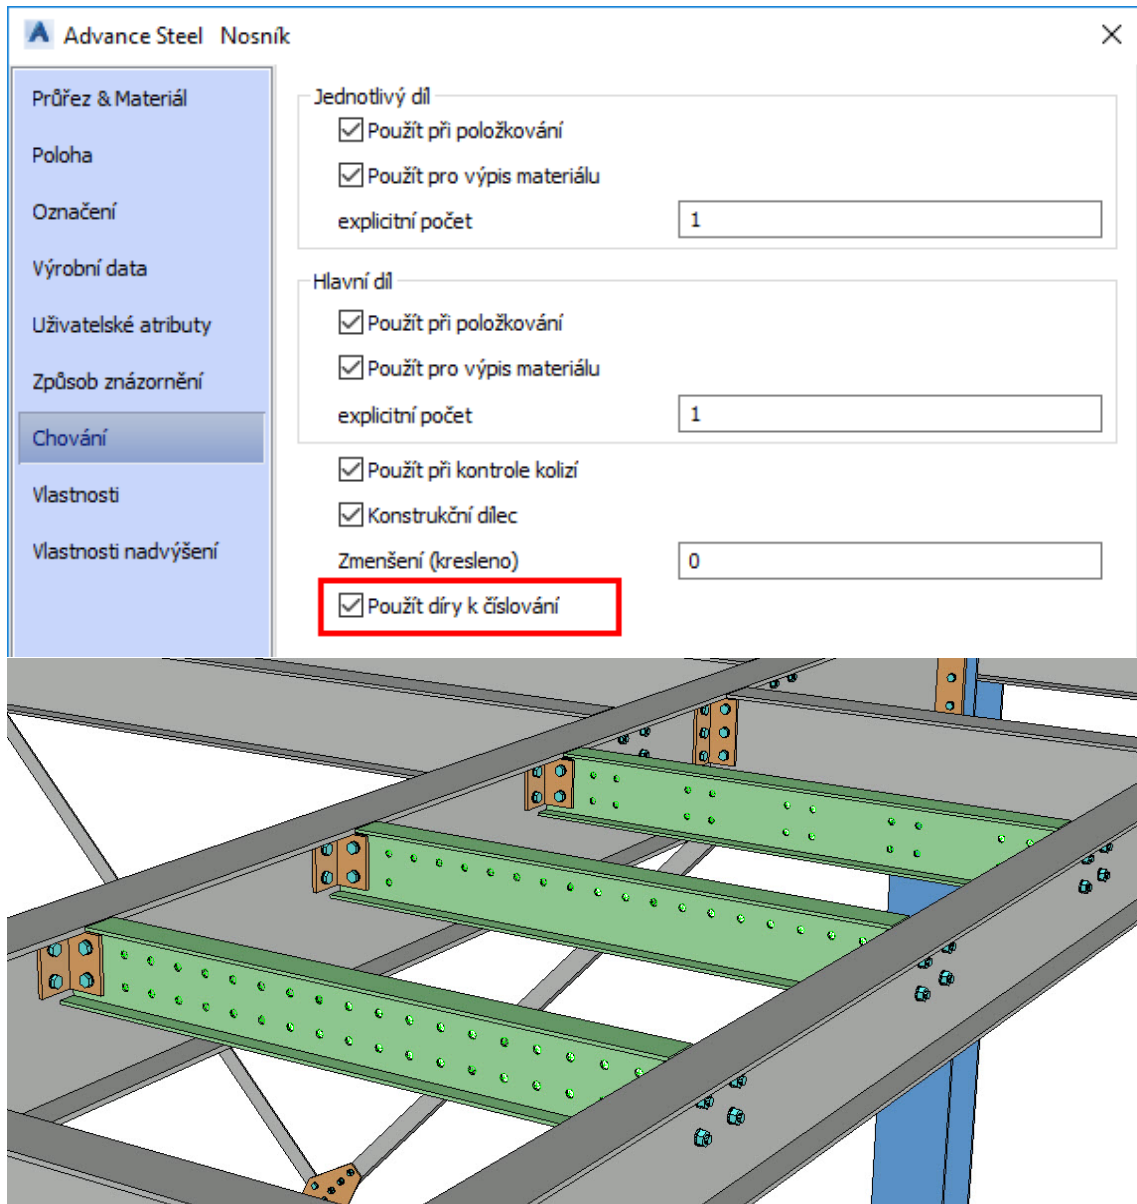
Advance Steel Nosník

Průřez & Materiál

Poloha

Označení

Výrobní data

Uživatelské atributy

Způsob znázornění

Chování

Vlastnosti

Vlastnosti nadvýšení

Jednotlivý díl

Použít při položkování

Použít pro výpis materiálu

explicitní počet 1

Hlavní díl

Použít při položkování

Použít pro výpis materiálu

explicitní počet 1

Použít při kontrole kolizí

Konstrukční dílec

Zmenšení (kresleno) 0

Použít díry k číslování